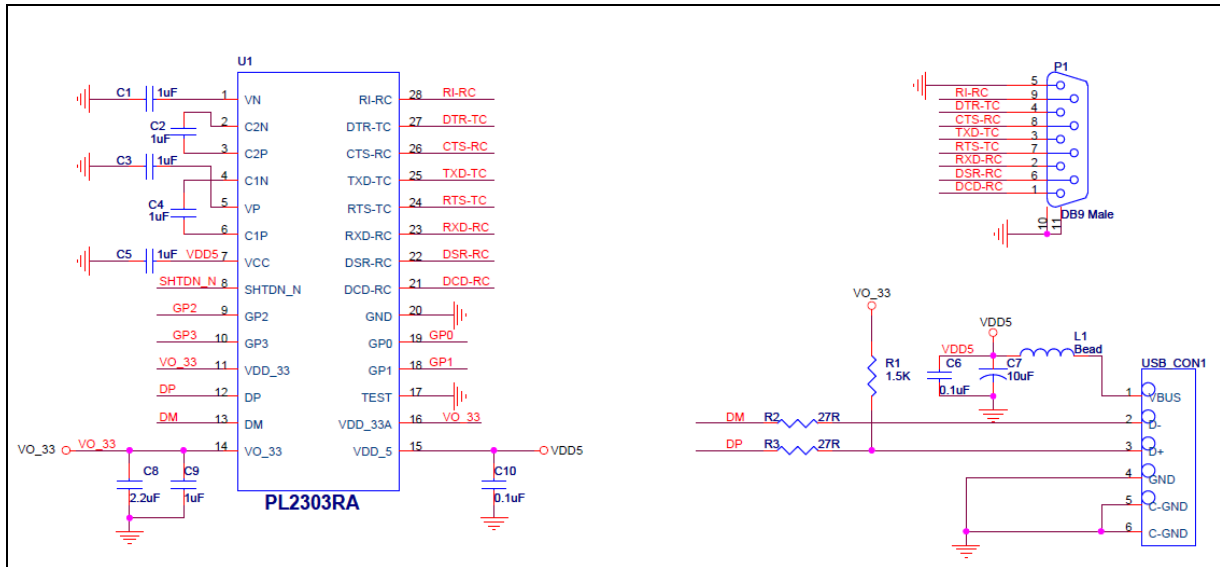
U1

C1 1uF 1 VN
C2 1uF 2 C2N
3 C2P
C3 1uF 4 C1N
C4 1uF 5 VP
6 C1P
C5 1uF VDD5 7 VCC
SHTDN_N 8 SHTDN_N
GP2 9 GP2
GP3 10 GP3
VO_33 11 VDD_33
DP 12 DP
DM 13 DM
VO_33 VO_33 14 VO_33
C8 2.2uF
C9 1uF

RI-RC 28 RI-RC
DTR-TC 27 DTR-TC
CTS-RC 26 CTS-RC
TXD-TC 25 TXD-TC
RTS-TC 24 RTS-TC
RXD-RC 23 RXD-RC
DSR-RC 22 DSR-RC
DCD-RC 21 DCD-RC
GND 20
GP0 19 GP0
GP1 18 GP1
TEST 17
VDD_33A 16 VO_33
VDD_5 15 VDD5
C10 0.1uF

PL2303RA

P1
5
RI-RC 9
DTR-TC 4
CTS-RC 8
TXD-TC 3
RTS-TC 7
RXD-RC 2
DSR-RC 6
DCD-RC 1
10 11
DB9 Male

VO_33
R1 1.5K
VDD5
VDD5
C6 0.1uF
C7 10uF
L1 Bead
USB_CON1
1 VBUS
DM R2 27R 2 D-
DP R3 27R 3 D+
4 GND
5 C-GND
6 C-GND